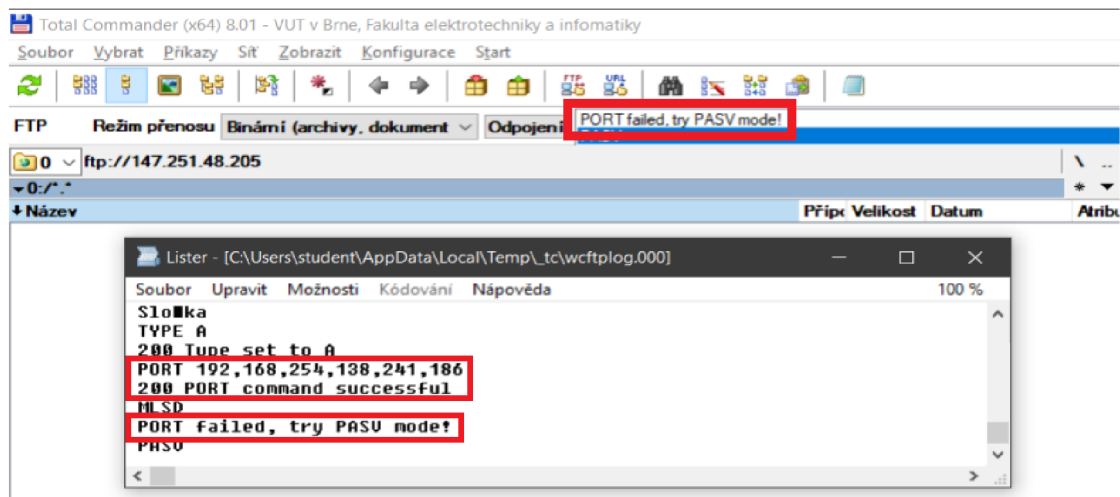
Total Commander (x64) 8.01 - VUT v Brne, Fakulta elektrotechniky a infomatiky

Soubor Vybrat Příkazy Síť Zobrazit Konfigurace Start

FTP Režim přenosu Binární (archivy, dokument Odpojeni PORT failed, try PASV mode!

0 ftp://147.251.48.205

0:/*.*

Název Přípc Velikost Datum Atribu

Lister - [C:\Users\student\AppData\Local\Temp\_tc\wcftplog.000]

Soubor Upravit Možnosti Kódování Nápověda 100 %

Slo■ka
TYPE A
200 Type set to A
PORT 192,168,254,138,241,186
200 PORT command successful
MLSD
PORT failed, try PASV mode!
PASV